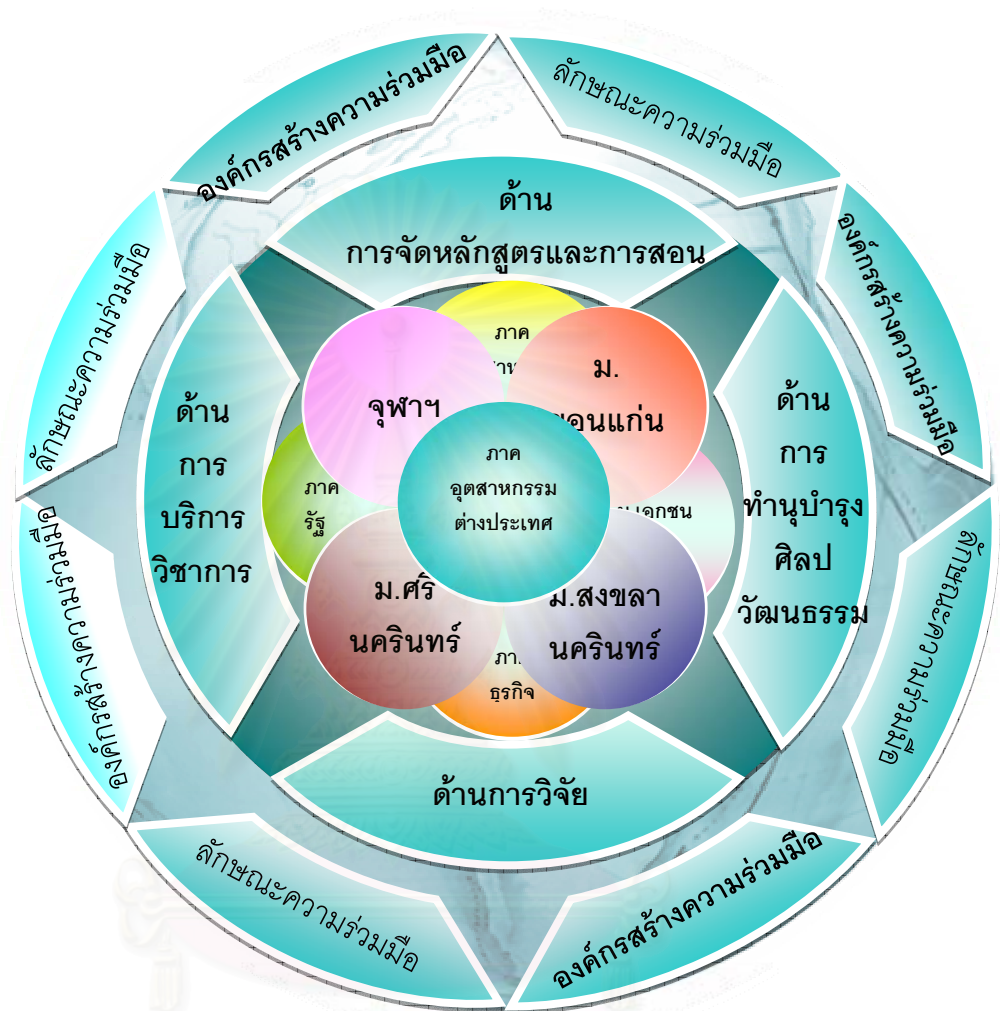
องค์กรสร้างความร่วมมือ

ลักษณะความร่วมมือ

องค์กรสร้างความร่วมมือ

ลักษณะความร่วมมือ

ลักษณะความร่วมมือ

องค์กรสร้างความร่วมมือ

ลักษณะความร่วมมือ

องค์กรสร้างความร่วมมือ

ด้าน
การจัดหลักสูตรและการสอน

ด้าน
การ
บริการ
วิชาการ

ด้าน
การ
ทำนุบำรุง
ศิลป
วัฒนธรรม

ด้านการวิจัย

ภาค
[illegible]

จุฬาฯ

ม.
ขอนแก่น

ภาค
รัฐ

ภาค
อุตสาหกรรม
ต่างประเทศ

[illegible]เอกชน

ม.ศรี
นครินทร์

ม.สงขลา
นครินทร์

ภา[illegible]
ธุรกิจ